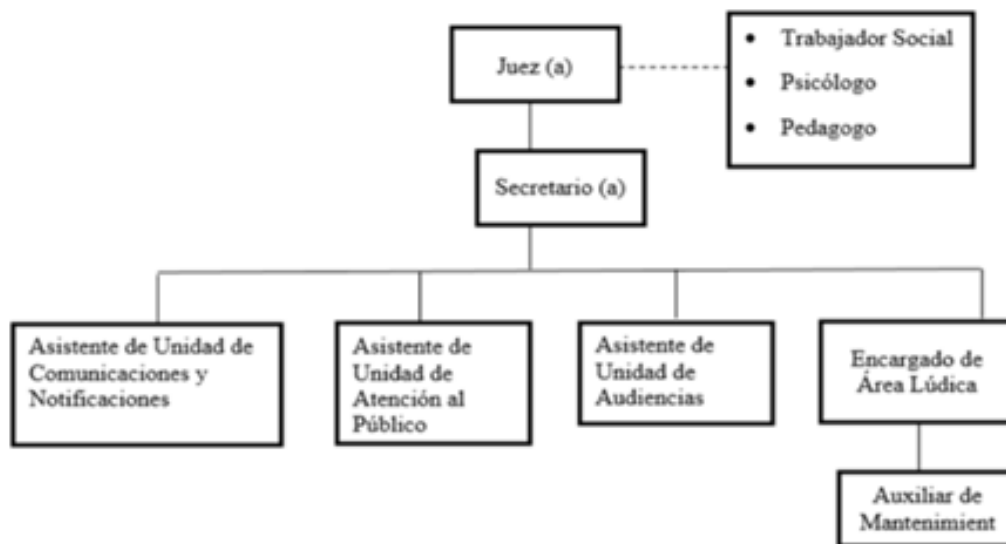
Juez (a)

• Trabajador Social
• Psicólogo
• Pedagogo

Secretario (a)

Asistente de Unidad de Comunicaciones y Notificaciones

Asistente de Unidad de Atención al Público

Asistente de Unidad de Audiencias

Encargado de Área Lúdica

Auxiliar de Mantenimient